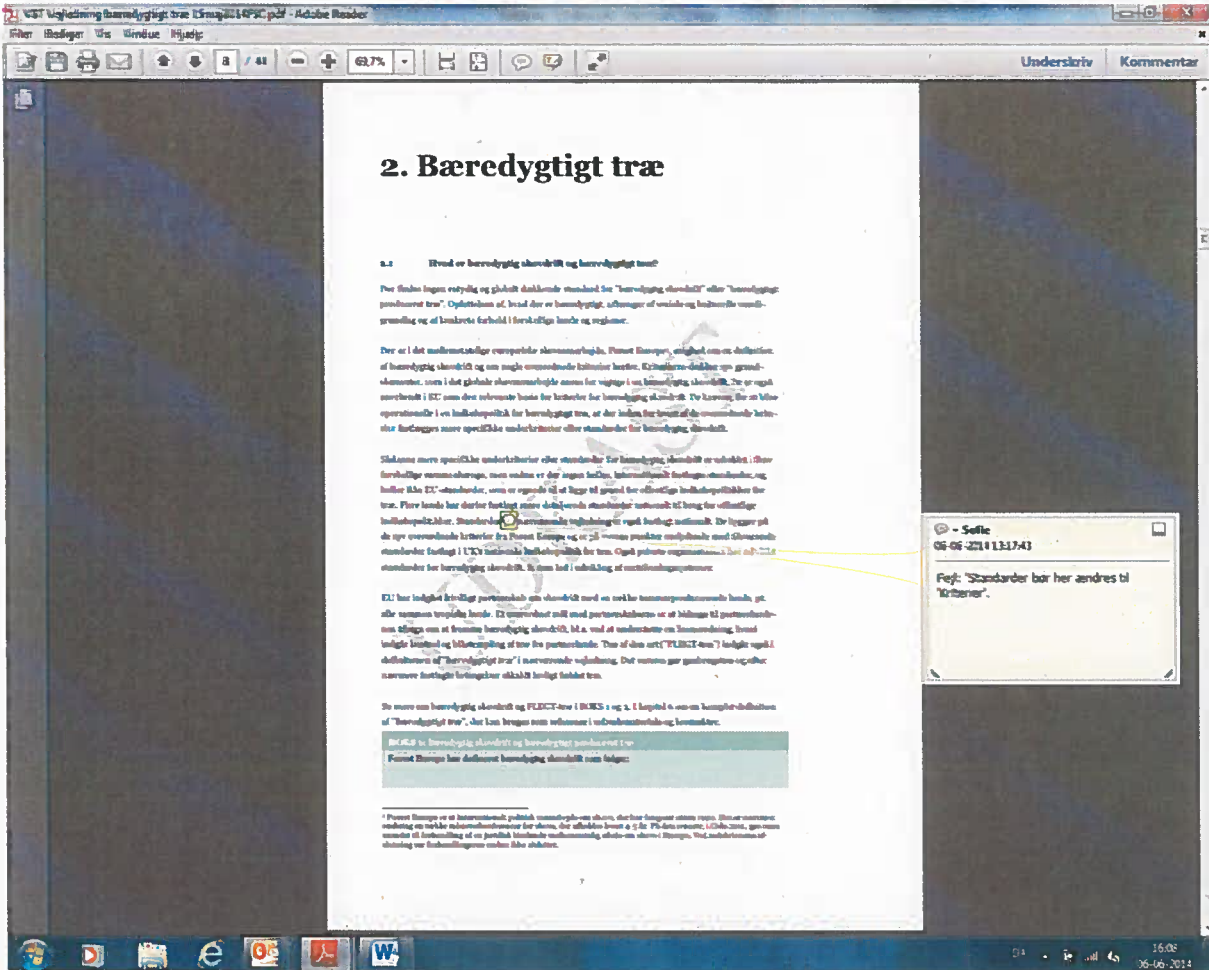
VGT Vejledning bæredygtigt træ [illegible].pdf - Adobe Reader

Filer Rediger Vis Vindue Hjælp

8 / 41 69,7%

Underskriv Kommentar

2. Bæredygtigt træ

2.1 Hvad er bæredygtig skovdrift og bæredygtigt træ?

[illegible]

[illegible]

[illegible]

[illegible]

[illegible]

BOKS 1: Bæredygtig skovdrift og bæredygtigt produceret træ

Forest Europe har defineret bæredygtig skovdrift som følger:

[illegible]

7

Sofie
06-06-2014 13:17:43

Fejl: "Standarder bør her ændres til "Kriterier".

16:08
06-06-2014